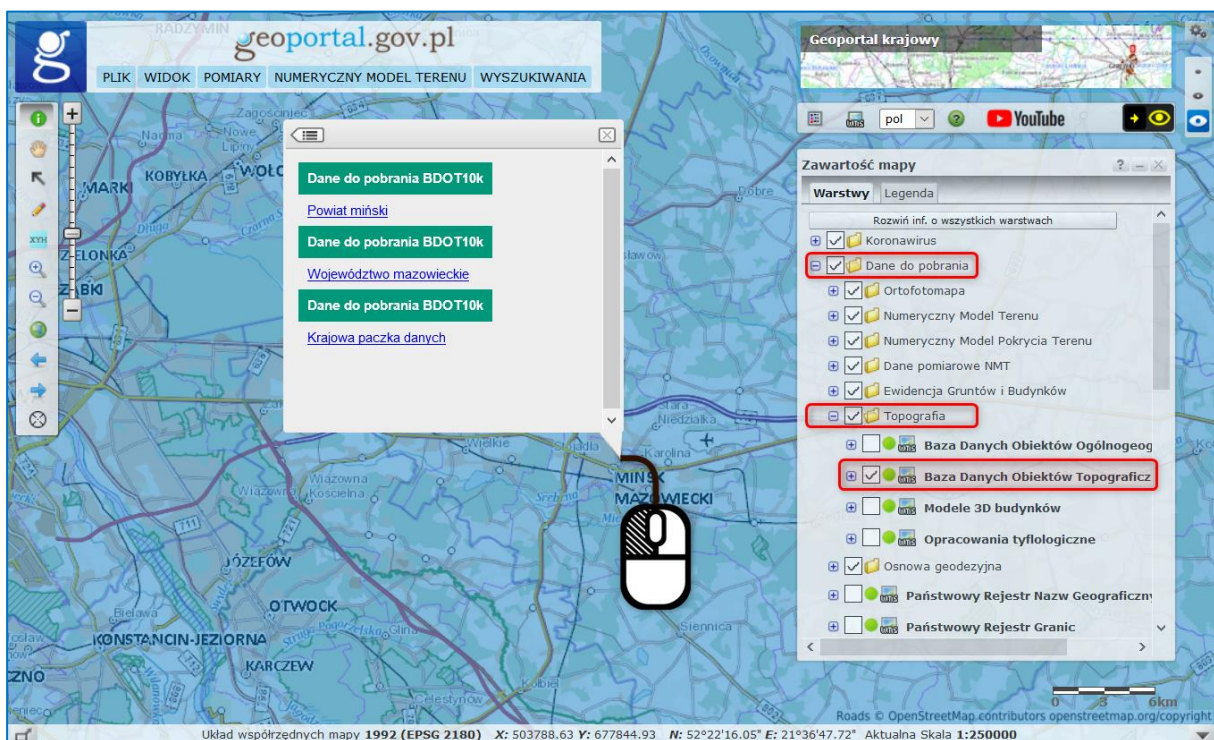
geoportal.gov.pl

PLIK WIDOK POMIARY NUMERYCZNY MODEL TERENU WYSZUKIWANIA

Geoportal krajowy

pol

YouTube

Dane do pobrania BDOT10k

Powiat miński

Dane do pobrania BDOT10k

Województwo mazowieckie

Dane do pobrania BDOT10k

Krajowa paczka danych

Zawartość mapy

Warstwy Legenda

Rozwiń inf. o wszystkich warstwach

Koronawirus

Dane do pobrania

Ortofotomapa

Numeryczny Model Terenu

Numeryczny Model Pokrycia Terenu

Dane pomiarowe NMT

Ewidencja Gruntów i Budynków

Topografia

Baza Danych Obiektów Ogólnogeog

Baza Danych Obiektów Topograficz

Modele 3D budynków

Opracowania tyflologiczne

Osnowa geodezyjna

Państwowy Rejestr Nazw Geograficzny

Państwowy Rejestr Granic

MARKI KOBYŁKA WOŁOMIN ZIELONKA ZĄBKI MIŃSK MAZOWIECKI JÓZEFÓW OTWOCK KONSTANCIN-JEZIORNA KARCZEW

Nowe Lipiny Nagma Zagościniec Dobre Wielkie Wiązowna Wiązowna Kościelna Bielawa Siennica Kolbiel Niedziałka Karolina Gliniak

0 3 6km

Roads © OpenStreetMap contributors openstreetmap.org/copyright

Układ współrzędnych mapy 1992 (EPSG 2180) X: 503788.63 Y: 677844.93 N: 52°22'16.05" E: 21°36'47.72" Aktualna Skala 1:250000